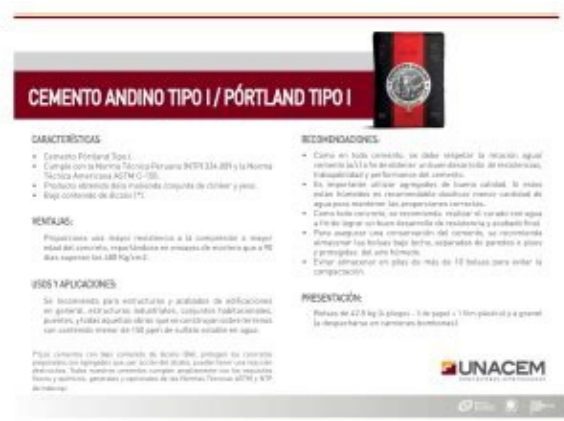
CEMENTO ANDINO TIPO I / PÓRTLAND TIPO I

CARACTERÍSTICAS:

• Cemento Pórtland Tipo I.
• Cumple con la Norma Técnica Peruana (NTP) 334.009 y la Norma Técnica Americana ASTM C-150.
• Producto obtenido de la molienda conjunta de clínker y yeso.
• Bajo contenido de álcalis (\*).

VENTAJAS:

Proporciona una mayor resistencia a la compresión a mayor edad del concreto, especialmente en ensayos de mortero que a 90 días superan los 400 Kg/cm2.

USOS Y APLICACIONES:

Se recomienda para estructuras y acabados de edificaciones en general, estructuras industriales, conjuntos habitacionales, puentes, y todas aquellas obras que se construyan sobre terrenos con contenido menor de 150 ppm de sulfato soluble en agua.

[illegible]

RECOMENDACIONES:

• Como en todo cemento, se debe respetar la relación agua/cemento (a/c) a fin de obtener un buen desarrollo de resistencias, trabajabilidad y performance del cemento.
• Es importante utilizar agregados de buena calidad. Si éstos están húmedos es recomendable disminuir menor cantidad de agua para mantener las proporciones correctas.
• Como todo cemento, se recomienda realizar el curado con agua a fin de lograr un buen desarrollo de resistencia y acabado final.
• Para asegurar una conservación del cemento, se recomienda almacenar las bolsas bajo techo, separadas de paredes o pisos y protegidas del aire húmedo.
• Evitar almacenar en pilas de más de 10 bolsas para evitar la compactación.

PRESENTACIÓN:

Bolsas de 42.5 kg (4 pliegos - 1 de papel + 1 film plástico) y a granel (a despacharse en camiones bombonas).

UNACEM
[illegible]